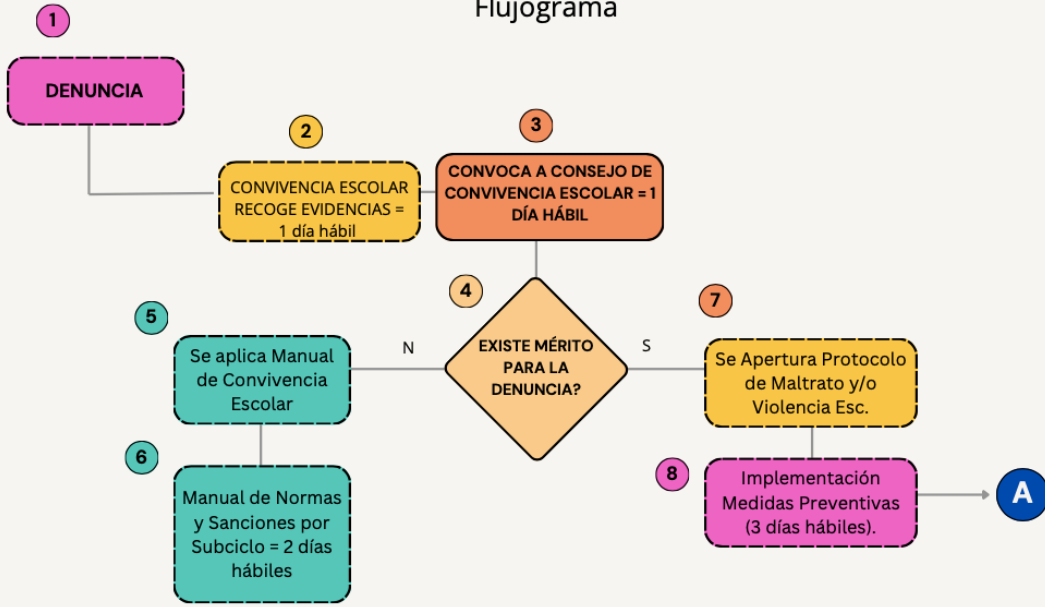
Flujograma

1

DENUNCIA

2

CONVIVENCIA ESCOLAR RECOGE EVIDENCIAS = 1 día hábil

3

CONVOCA A CONSEJO DE CONVIVENCIA ESCOLAR = 1 DÍA HÁBIL

4

EXISTE MÉRITO PARA LA DENUNCIA?

N

S

5

Se aplica Manual de Convivencia Escolar

6

Manual de Normas y Sanciones por Subciclo = 2 días hábiles

7

Se Apertura Protocolo de Maltrato y/o Violencia Esc.

8

Implementación Medidas Preventivas (3 días hábiles).

A